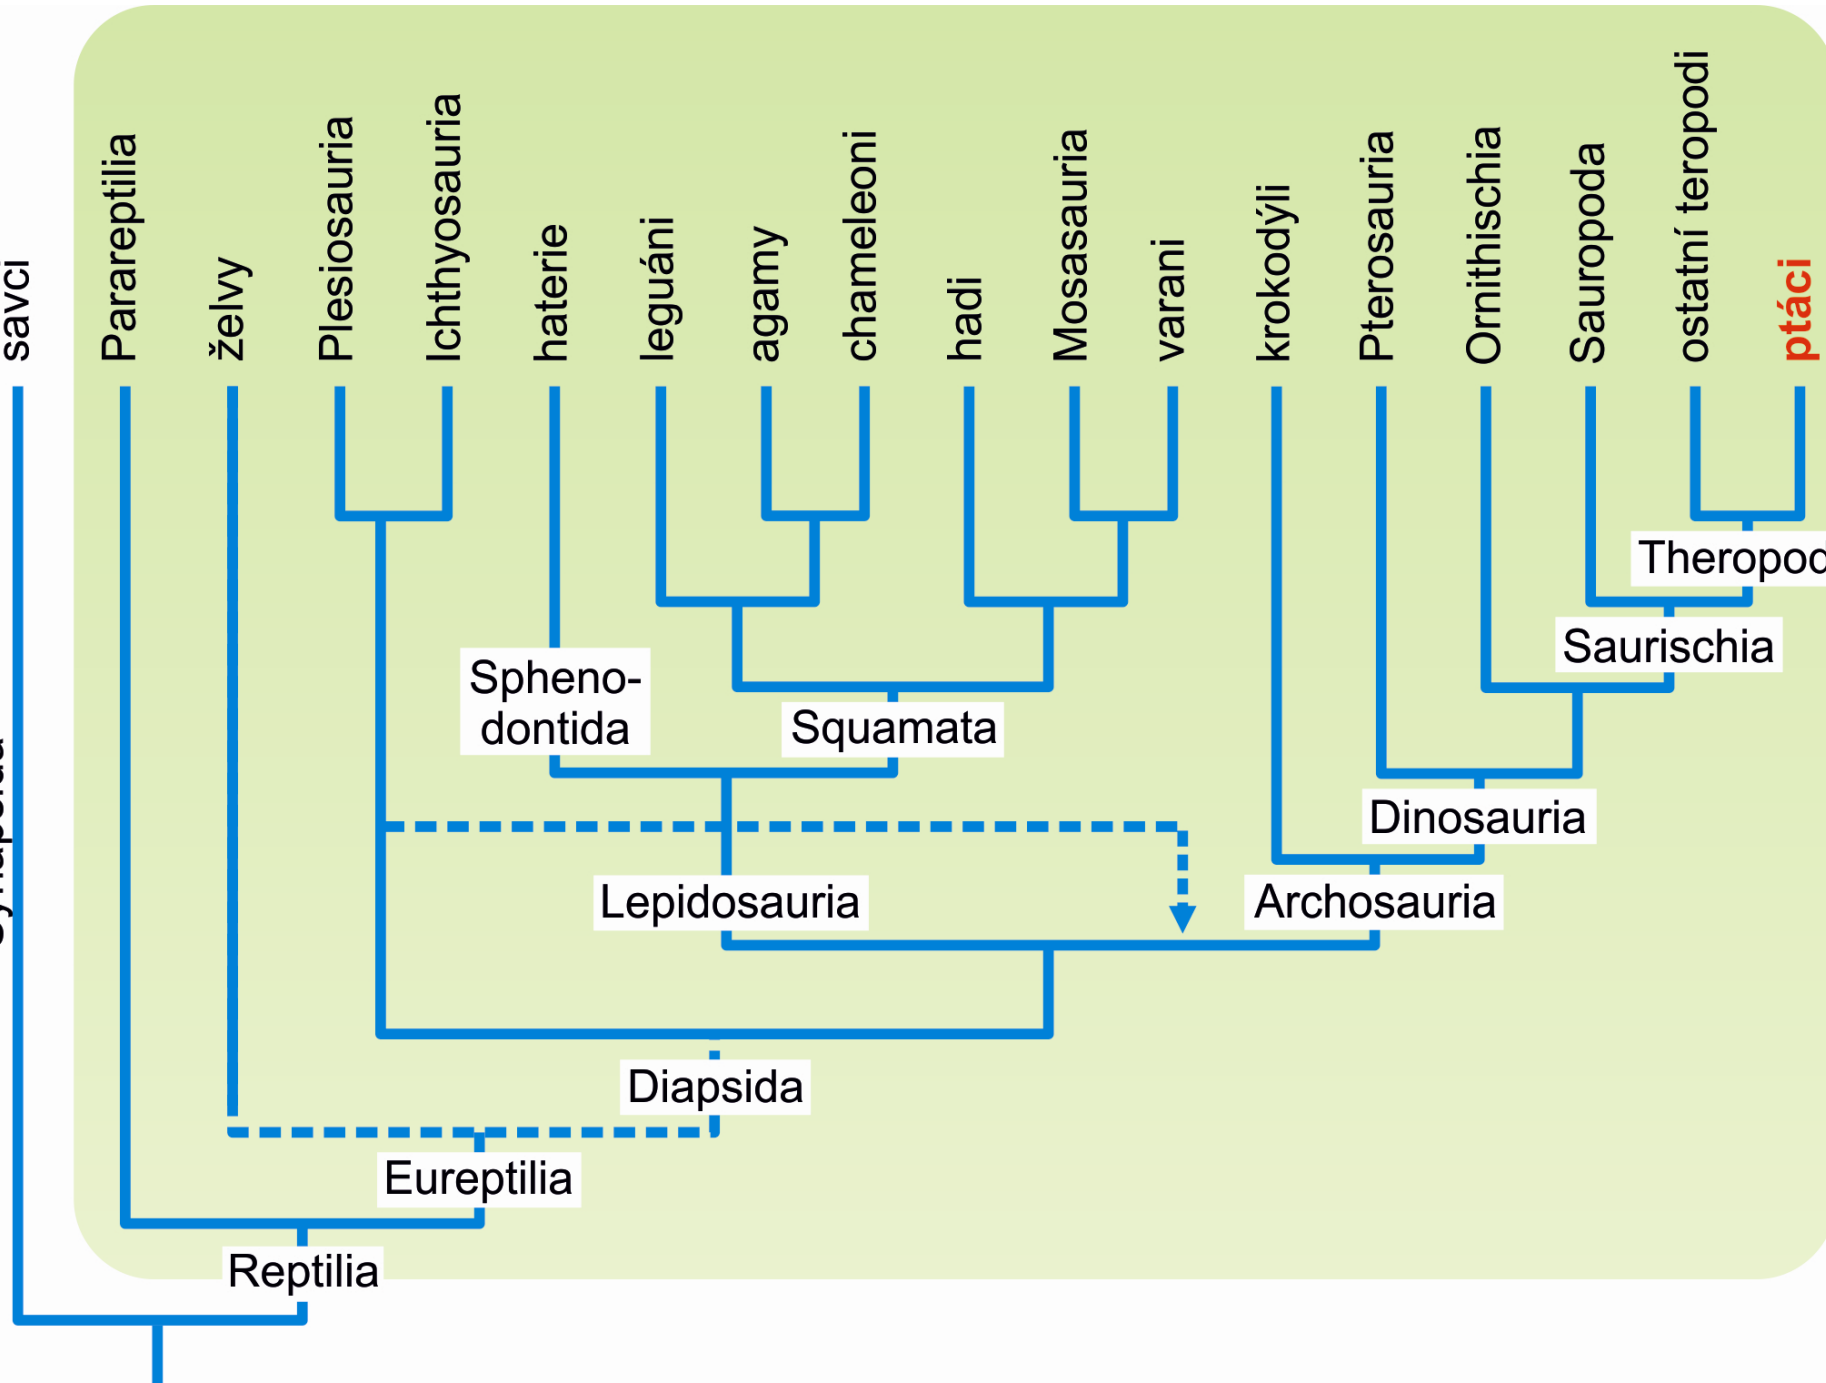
savci
Parareptilia
želvy
Plesiosauria
Ichthyosauria
haterie
leguáni
agamy
chameleoni
hadi
Mosasauria
varani
krokodýli
Pterosauria
Ornithischia
Sauropoda
ostatní teropodi
ptáci

Theropod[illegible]
Saurischia
Spheno-dontida
Squamata
Dinosauria
Lepidosauria
Archosauria
Diapsida
Eureptilia
Reptilia
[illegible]